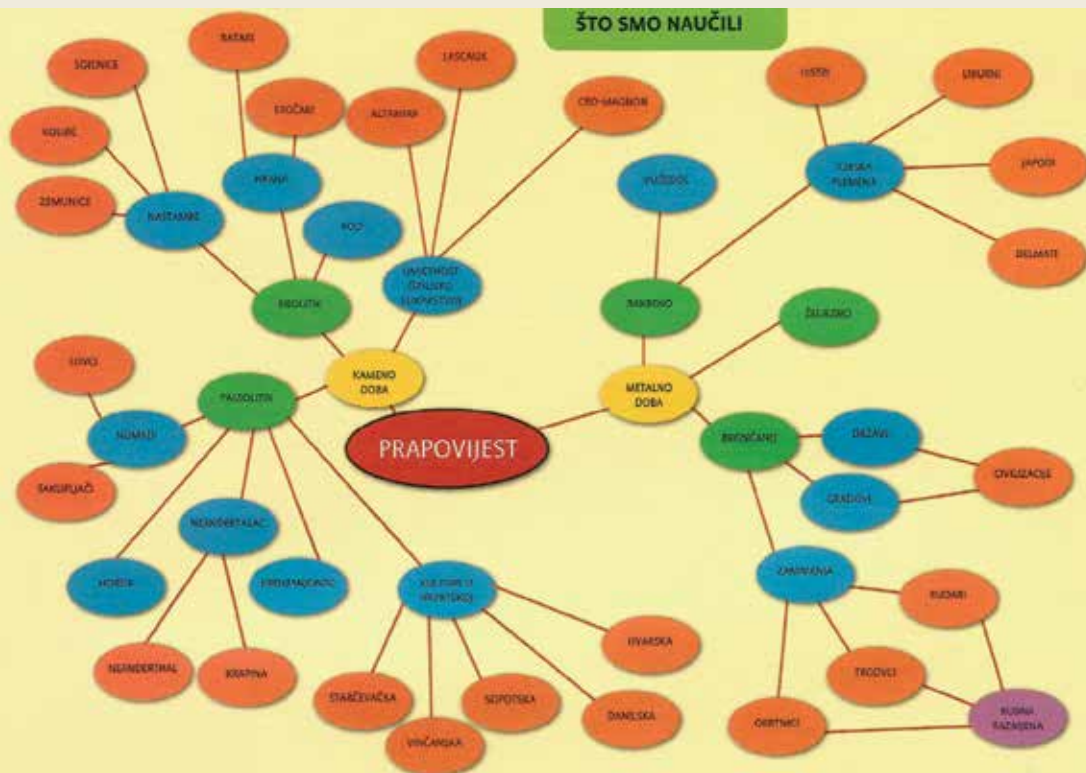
ŠTO SMO NAUČILI

PRAPOVIJEST

KAMENO DOBA

PALEOLITIK

NOMADI

LOVCI

SAKUPLJAČI

NEANDERTALAC

HOMO SAPIENS

NEANDERTAL

KRAPINA

KROMANJONAC

KULTURE U HRVATSKOJ

STARČEVAČKA

VINČANSKA

SOPOTSKA

DANILSKA

HVARSKA

NEOLITIK

NASTAMBE

SOJENICE

KOLIBE

ZEMUNICE

HRANA

RATARI

STOČARI

POLJ

UMJETNOST (ŠPILJSKO SLIKARSTVO)

ALTAMIRA

LASCAUX

ČEO-MAGNON

METALNO DOBA

BAKRENO

VUČEDOL

ILIRSKA PLEMENA

HISTRI

LIBURNI

JAPODI

DELMATI

ŽELJEZNO

BRONČANO

DRŽAVE

GRADOVI

CIVILIZACIJE

ZANIMANJA

RUDARI

TRGOVCI

OBRTNICI

ROBNA RAZMJENA